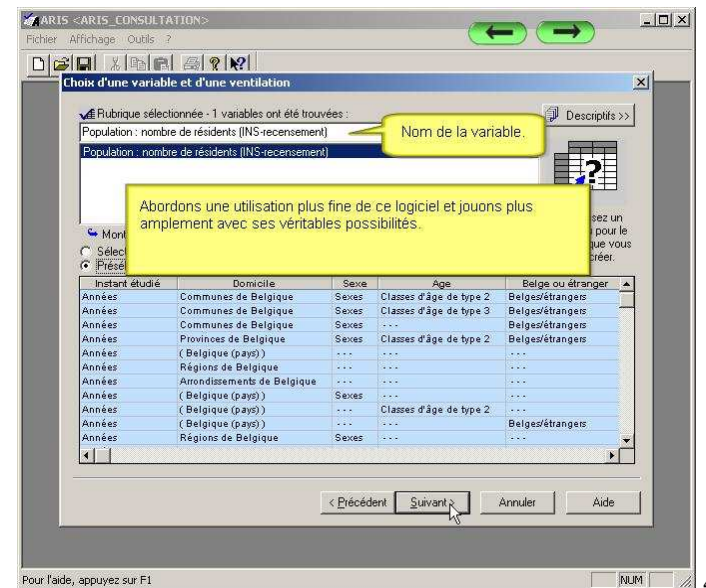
ARIS <ARIS_CONSULTATION>

Fichier Affichage Outils ?

Choix d'une variable et d'une ventilation

Rubrique sélectionnée - 1 variables ont été trouvées :

Population : nombre de résidents (INS-recensement)

Nom de la variable.

Descriptifs >>

Population : nombre de résidents (INS-recensement)

Abordons une utilisation plus fine de ce logiciel et jouons plus amplement avec ses véritables possibilités.

Mont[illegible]

Sélec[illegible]

Prése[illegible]

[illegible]sez un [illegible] pour le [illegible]que vous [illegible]créer.

| Instant étudié | Domicile | Sexe | Age | Belge ou étranger |
|---|---|---|---|---|
| Années | Communes de Belgique | Sexes | Classes d'âge de type 2 | Belges/étrangers |
| Années | Communes de Belgique | Sexes | Classes d'âge de type 3 | Belges/étrangers |
| Années | Communes de Belgique | Sexes | --- | Belges/étrangers |
| Années | Provinces de Belgique | Sexes | Classes d'âge de type 2 | Belges/étrangers |
| Années | ( Belgique (pays) ) | --- | --- | --- |
| Années | Régions de Belgique | --- | --- | --- |
| Années | Arrondissements de Belgique | --- | --- | --- |
| Années | ( Belgique (pays) ) | Sexes | --- | --- |
| Années | ( Belgique (pays) ) | --- | Classes d'âge de type 2 | --- |
| Années | ( Belgique (pays) ) | --- | --- | Belges/étrangers |
| Années | Régions de Belgique | Sexes | --- | --- |

< Précédent | Suivant > | Annuler | Aide

Pour l'aide, appuyez sur F1

NUM